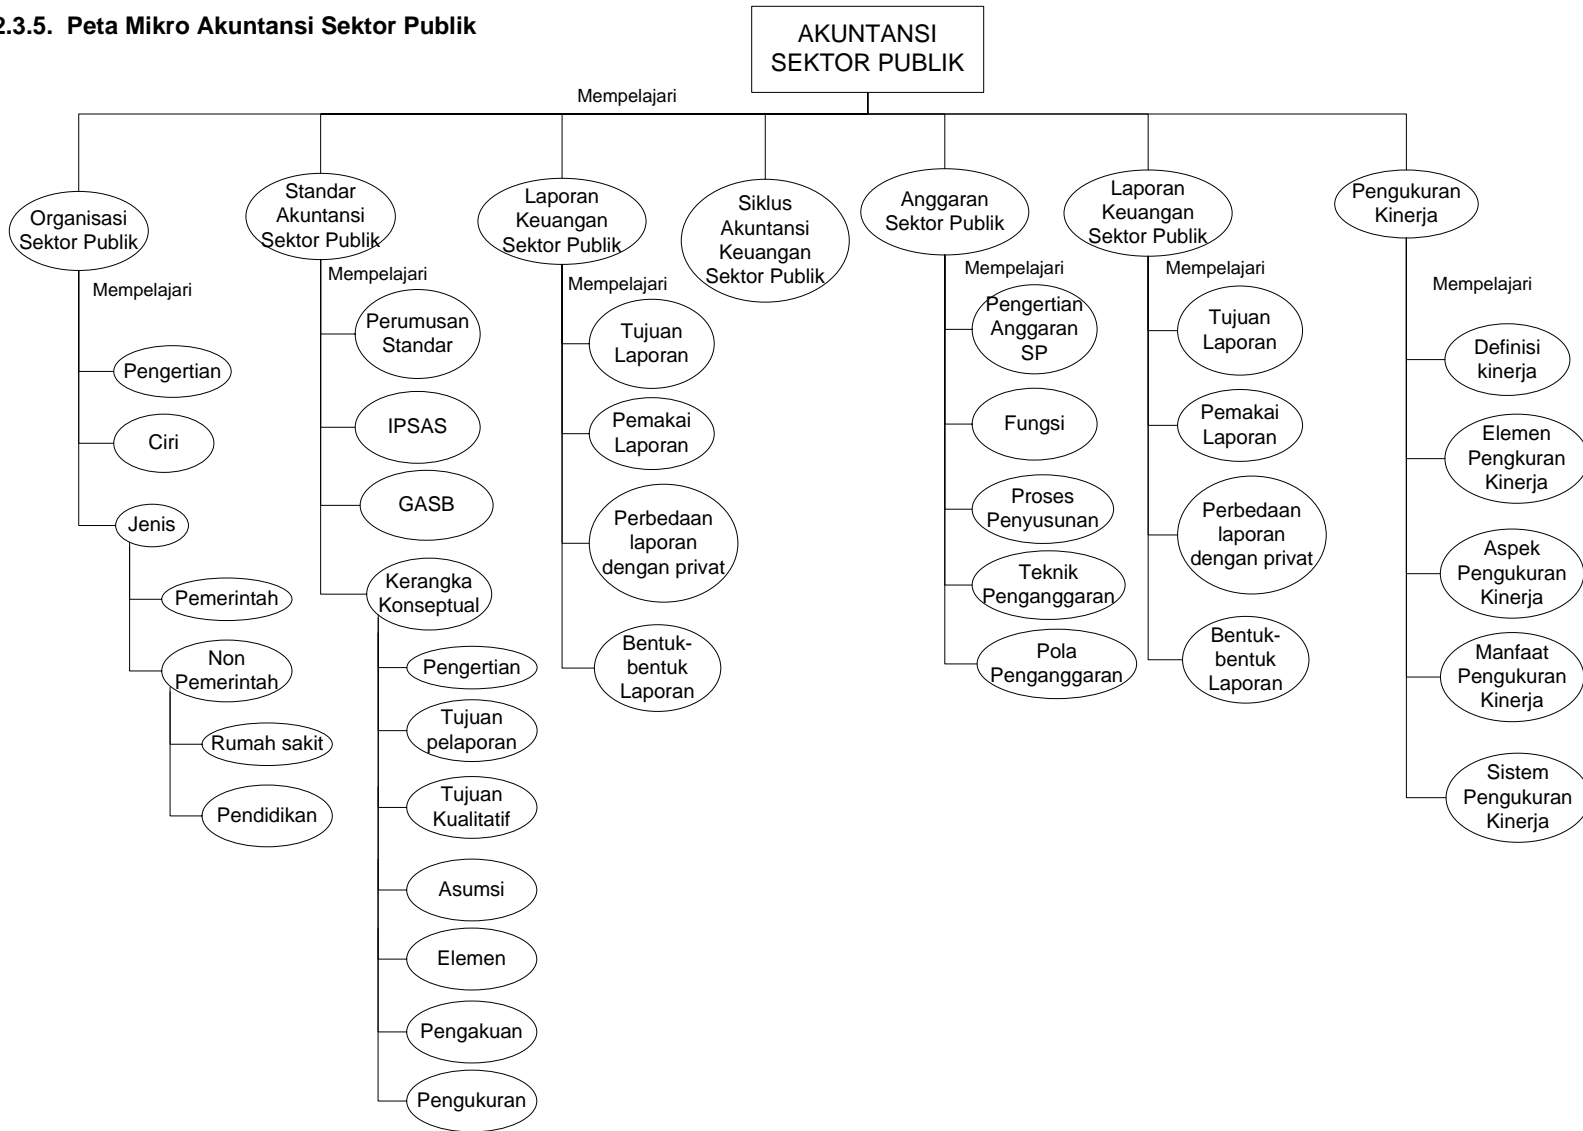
2.3.5. Peta Mikro Akuntansi Sektor Publik

AKUNTANSI SEKTOR PUBLIK

Mempelajari

Organisasi Sektor Publik

Mempelajari

Pengertian

Ciri

Jenis

Pemerintah

Non Pemerintah

Rumah sakit

Pendidikan

Standar Akuntansi Sektor Publik

Mempelajari

Perumusan Standar

IPSAS

GASB

Kerangka Konseptual

Pengertian

Tujuan pelaporan

Tujuan Kualitatif

Asumsi

Elemen

Pengakuan

Pengukuran

Laporan Keuangan Sektor Publik

Mempelajari

Tujuan Laporan

Pemakai Laporan

Perbedaan laporan dengan privat

Bentuk-bentuk Laporan

Siklus Akuntansi Keuangan Sektor Publik

Anggaran Sektor Publik

Mempelajari

Pengertian Anggaran SP

Fungsi

Proses Penyusunan

Teknik Penganggaran

Pola Penganggaran

Laporan Keuangan Sektor Publik

Mempelajari

Tujuan Laporan

Pemakai Laporan

Perbedaan laporan dengan privat

Bentuk-bentuk Laporan

Pengukuran Kinerja

Mempelajari

Definisi kinerja

Elemen Pengkuran Kinerja

Aspek Pengukuran Kinerja

Manfaat Pengukuran Kinerja

Sistem Pengukuran Kinerja